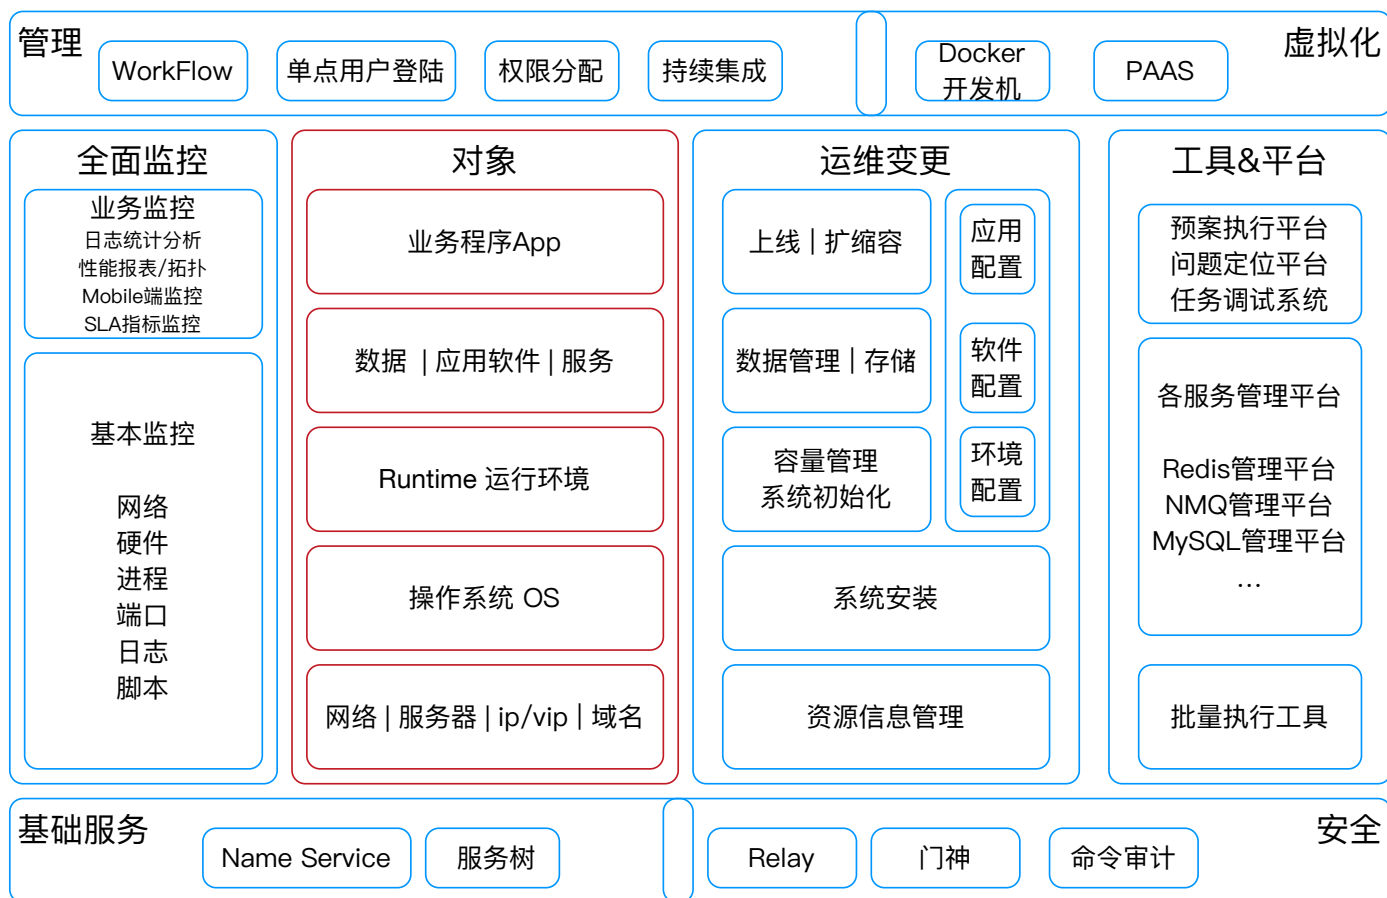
管理

WorkFlow

单点用户登陆

权限分配

持续集成

Docker 开发机

PAAS

虚拟化

全面监控

业务监控
日志统计分析
性能报表/拓扑
Mobile端监控
SLA指标监控

基本监控

网络
硬件
进程
端口
日志
脚本

对象

业务程序App

数据 | 应用软件 | 服务

Runtime 运行环境

操作系统 OS

网络 | 服务器 | ip/vip | 域名

运维变更

上线 | 扩缩容

应用配置

数据管理 | 存储

软件配置

容量管理
系统初始化

环境配置

系统安装

资源信息管理

工具&平台

预案执行平台
问题定位平台
任务调试系统

各服务管理平台

Redis管理平台
NMQ管理平台
MySQL管理平台
...

批量执行工具

基础服务

Name Service

服务树

Relay

门神

命令审计

安全